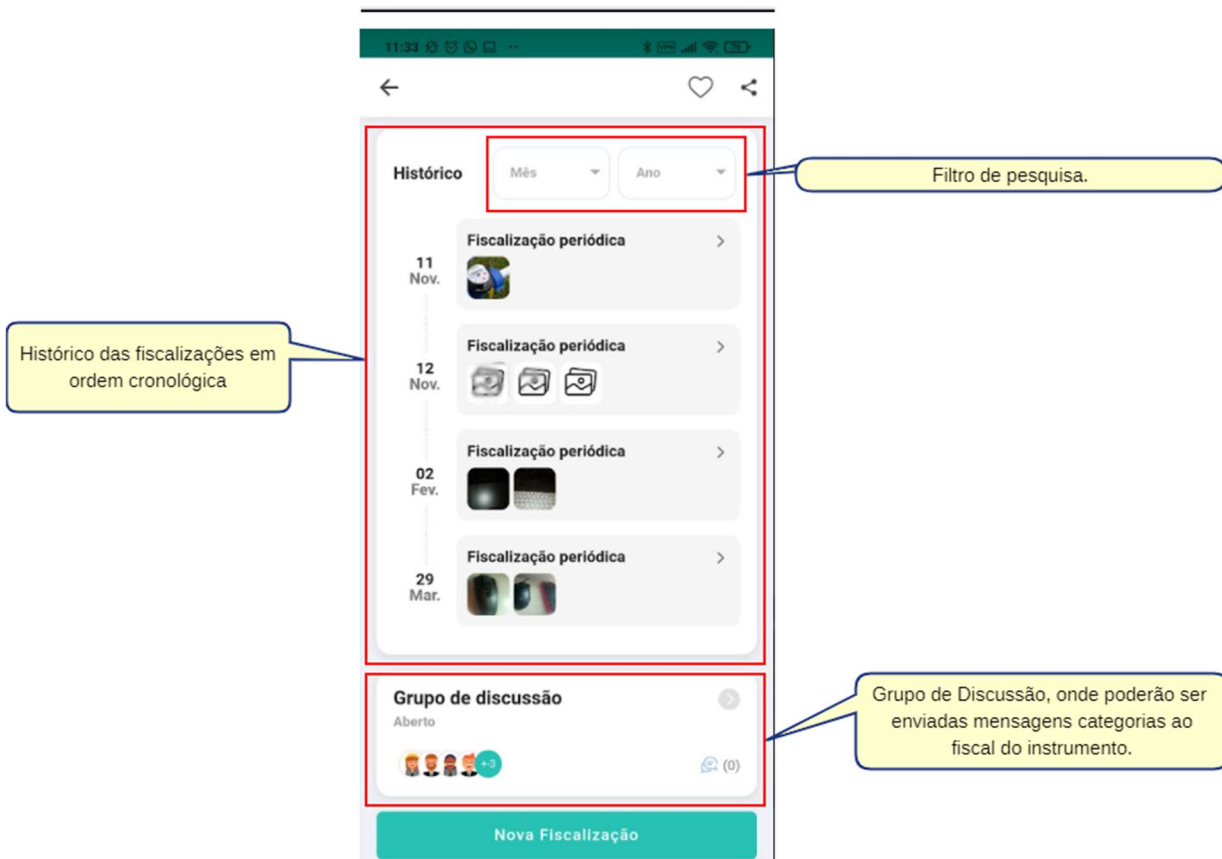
11:33

Histórico

Mês

Ano

Filtro de pesquisa.

11
Nov.

Fiscalização periódica

12
Nov.

Fiscalização periódica

Histórico das fiscalizações em ordem cronológica

02
Fev.

Fiscalização periódica

29
Mar.

Fiscalização periódica

Grupo de discussão

Aberto

+3

(0)

Grupo de Discussão, onde poderão ser enviadas mensagens categorias ao fiscal do instrumento.

Nova Fiscalização